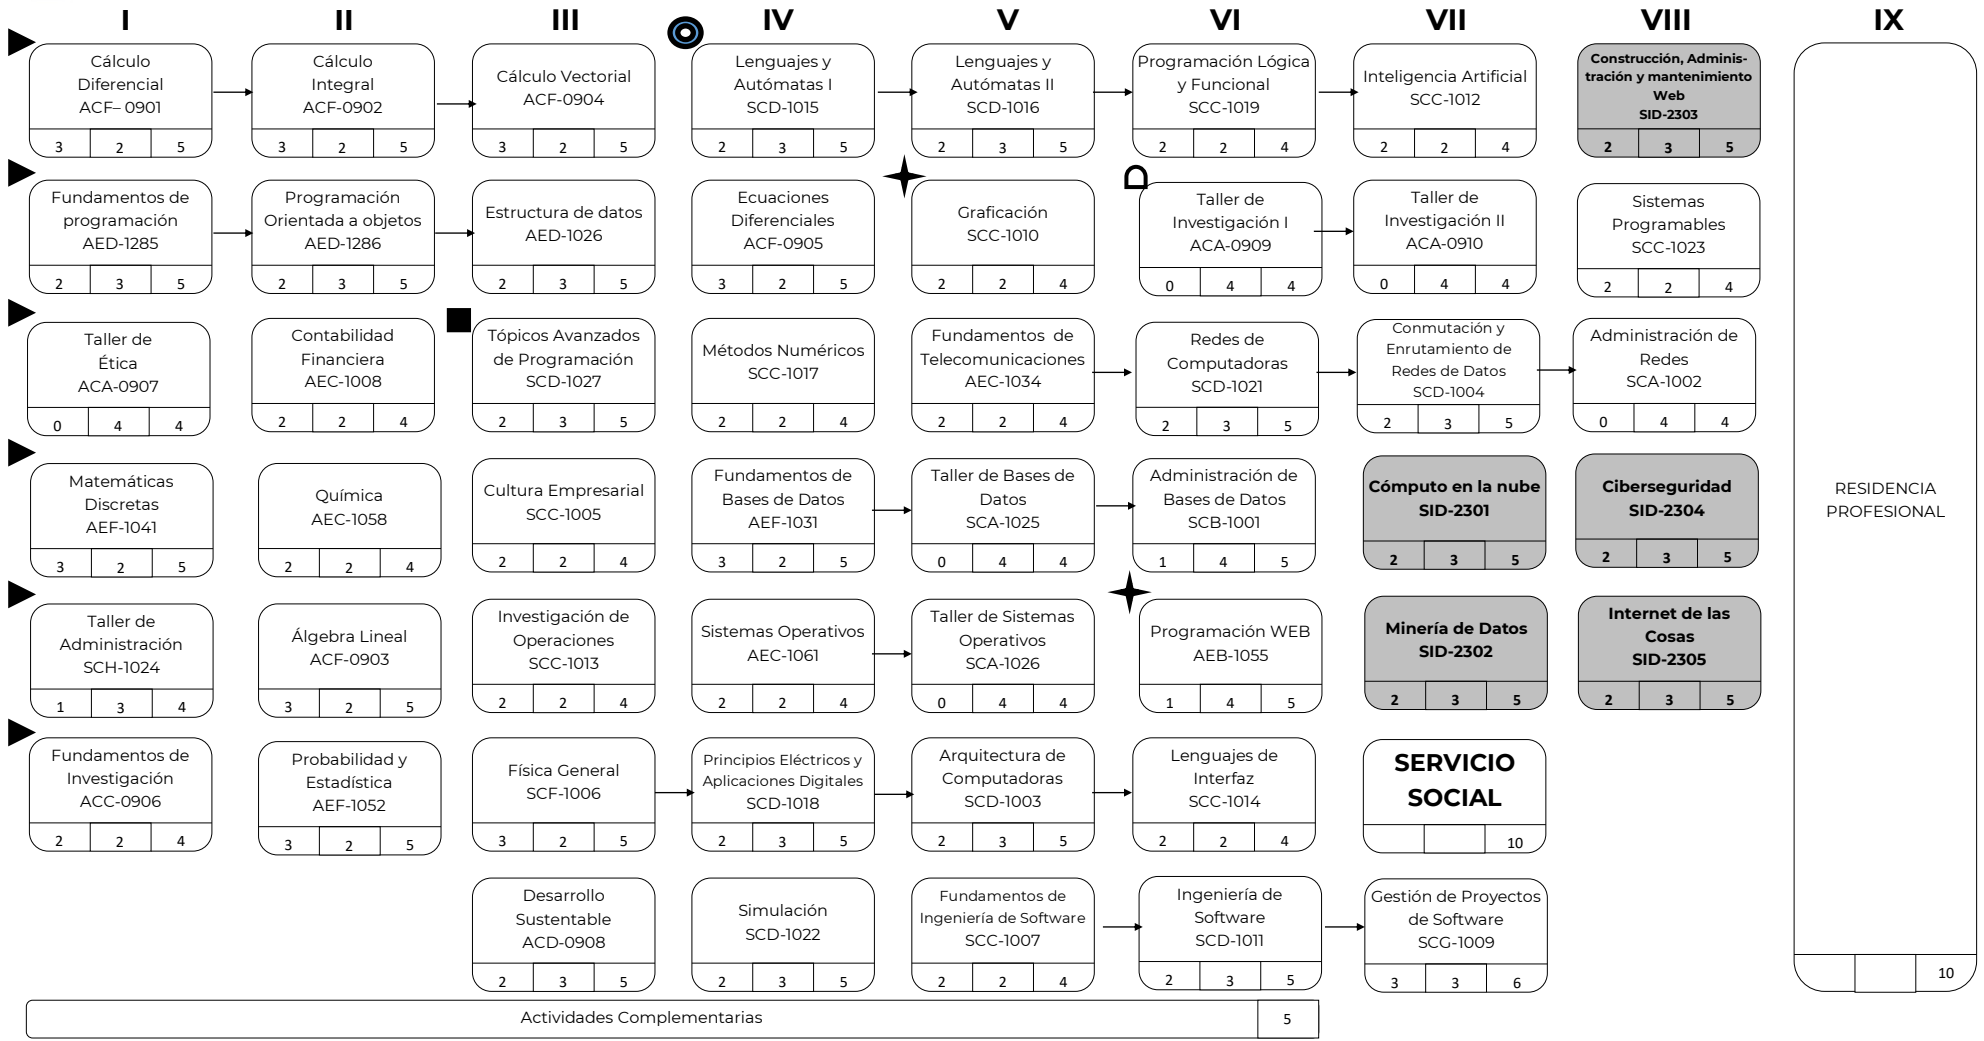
I II III IV V VI VII VIII IX

Cálculo Diferencial ACF– 0901
3 2 5

Cálculo Integral ACF-0902
3 2 5

Cálculo Vectorial ACF-0904
3 2 5

Lenguajes y Autómatas I SCD-1015
2 3 5

Lenguajes y Autómatas II SCD-1016
2 3 5

Programación Lógica y Funcional SCC-1019
2 2 4

Inteligencia Artificial SCC-1012
2 2 4

Construcción, Administración y mantenimiento Web SID-2303
2 3 5

RESIDENCIA PROFESIONAL
10

Fundamentos de programación AED-1285
2 3 5

Programación Orientada a objetos AED-1286
2 3 5

Estructura de datos AED-1026
2 3 5

Ecuaciones Diferenciales ACF-0905
3 2 5

Graficación SCC-1010
2 2 4

Taller de Investigación I ACA-0909
0 4 4

Taller de Investigación II ACA-0910
0 4 4

Sistemas Programables SCC-1023
2 2 4

Taller de Ética ACA-0907
0 4 4

Contabilidad Financiera AEC-1008
2 2 4

Tópicos Avanzados de Programación SCD-1027
2 3 5

Métodos Numéricos SCC-1017
2 2 4

Fundamentos de Telecomunicaciones AEC-1034
2 2 4

Redes de Computadoras SCD-1021
2 3 5

Conmutación y Enrutamiento de Redes de Datos SCD-1004
2 3 5

Administración de Redes SCA-1002
0 4 4

Matemáticas Discretas AEF-1041
3 2 5

Química AEC-1058
2 2 4

Cultura Empresarial SCC-1005
2 2 4

Fundamentos de Bases de Datos AEF-1031
3 2 5

Taller de Bases de Datos SCA-1025
0 4 4

Administración de Bases de Datos SCB-1001
1 4 5

Cómputo en la nube SID-2301
2 3 5

Ciberseguridad SID-2304
2 3 5

Taller de Administración SCH-1024
1 3 4

Álgebra Lineal ACF-0903
3 2 5

Investigación de Operaciones SCC-1013
2 2 4

Sistemas Operativos AEC-1061
2 2 4

Taller de Sistemas Operativos SCA-1026
0 4 4

Programación WEB AEB-1055
1 4 5

Minería de Datos SID-2302
2 3 5

Internet de las Cosas SID-2305
2 3 5

Fundamentos de Investigación ACC-0906
2 2 4

Probabilidad y Estadística AEF-1052
3 2 5

Física General SCF-1006
3 2 5

Principios Eléctricos y Aplicaciones Digitales SCD-1018
2 3 5

Arquitectura de Computadoras SCD-1003
2 3 5

Lenguajes de Interfaz SCC-1014
2 2 4

SERVICIO SOCIAL
10

Desarrollo Sustentable ACD-0908
2 3 5

Simulación SCD-1022
2 3 5

Fundamentos de Ingeniería de Software SCC-1007
2 2 4

Ingeniería de Software SCD-1011
2 3 5

Gestión de Proyectos de Software SCG-1009
3 3 6

Actividades Complementarias 5